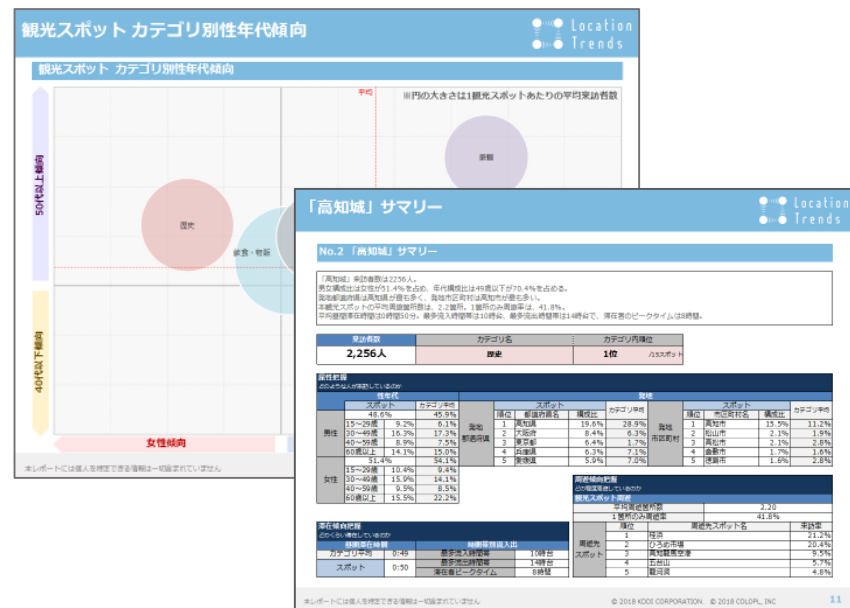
観光スポット カテゴリ別性年代傾向

Location Trends

観光スポット カテゴリ別性年代傾向

※円の大きさは1観光スポットあたりの平均来訪者数

平均

50代以上傾向

40代以下傾向

歴史

飲食・物販

新観

女性傾向

※レポートには個人を特定できる情報は一切含まれていません

「高知城」サマリー

Location Trends

No.2「高知城」サマリー

「高知城」来訪者数は2256人。
男女構成比は女性が51.4%を占め、年代構成比は49歳以下が70.4%を占める。
発地都道府県は高知県が最も多く、発地市区町村は高知市が最も多い。
本観光スポットの平均周遊箇所数は、2.2箇所。1箇所のみ周遊率は、41.8%。
平均滞在時間は0時間50分、最多流入時間帯は10時台、最多流出時間帯は14時台で、滞在者のピークタイムは8時頃。

| 来訪者数 | カテゴリ名 | カテゴリ内順位 |
|---|---|---|
| 2,256人 | 歴史 | 1位 /15スポット |

属性把握
どのような人が来訪しているのか

| | 性年代 スポット | カテゴリ平均 |
|---|---|---|
| | 48.6% | 45.9% |
| 男性 15〜29歳 | 9.2% | 6.1% |
| 30〜49歳 | 16.3% | 17.3% |
| 40〜59歳 | 8.9% | 7.5% |
| 60歳以上 | 14.1% | 15.0% |
| | 51.4% | 54.1% |
| 女性 15〜29歳 | 10.4% | 9.4% |
| 30〜49歳 | 15.9% | 14.1% |
| 40〜59歳 | 9.5% | 8.3% |
| 60歳以上 | 15.5% | 22.2% |

発地

| 発地都道府県 順位 | 都道府県名 | 構成比 | カテゴリ平均 |
|---|---|---|---|
| 1 | 高知県 | 19.6% | 28.9% |
| 2 | 大阪府 | 8.4% | 6.3% |
| 3 | 東京都 | 6.4% | 1.7% |
| 4 | 兵庫県 | 6.3% | 7.1% |
| 5 | 愛媛県 | 5.9% | 7.0% |

| 発地市区町村 順位 | 市区町村名 | 構成比 | カテゴリ平均 |
|---|---|---|---|
| 1 | 高知市 | 15.5% | 11.2% |
| 2 | 松山市 | 2.1% | 1.9% |
| 3 | 高松市 | 2.1% | 2.8% |
| 4 | 倉敷市 | 1.7% | 1.6% |
| 5 | 徳島市 | 1.6% | 2.8% |

周遊傾向把握
どの程度周遊しているのか

観光スポット周遊

| 平均周遊箇所数 | 2.20 |
|---|---|
| 1箇所のみ周遊率 | 41.8% |

| 周遊先スポット 順位 | 周遊先スポット名 | 来訪率 |
|---|---|---|
| 1 | 桂浜 | 21.2% |
| 2 | ひろめ市場 | 20.4% |
| 3 | 高知龍馬空港 | 9.5% |
| 4 | 五台山 | 5.7% |
| 5 | 龍河洞 | 4.8% |

滞在傾向把握
どのくらい滞在しているのか

| 時間滞在時間 | | 時間帯別流入出 | |
|---|---|---|---|
| カテゴリ平均 | 0:49 | 最多流入時間帯 | 10時台 |
| スポット | 0:50 | 最多流出時間帯 | 14時台 |
| | | 滞在者ピークタイム | 8時頃 |

※レポートには個人を特定できる情報は一切含まれていません

© 2018 KDDI CORPORATION. © 2018 COLOPL, INC

11